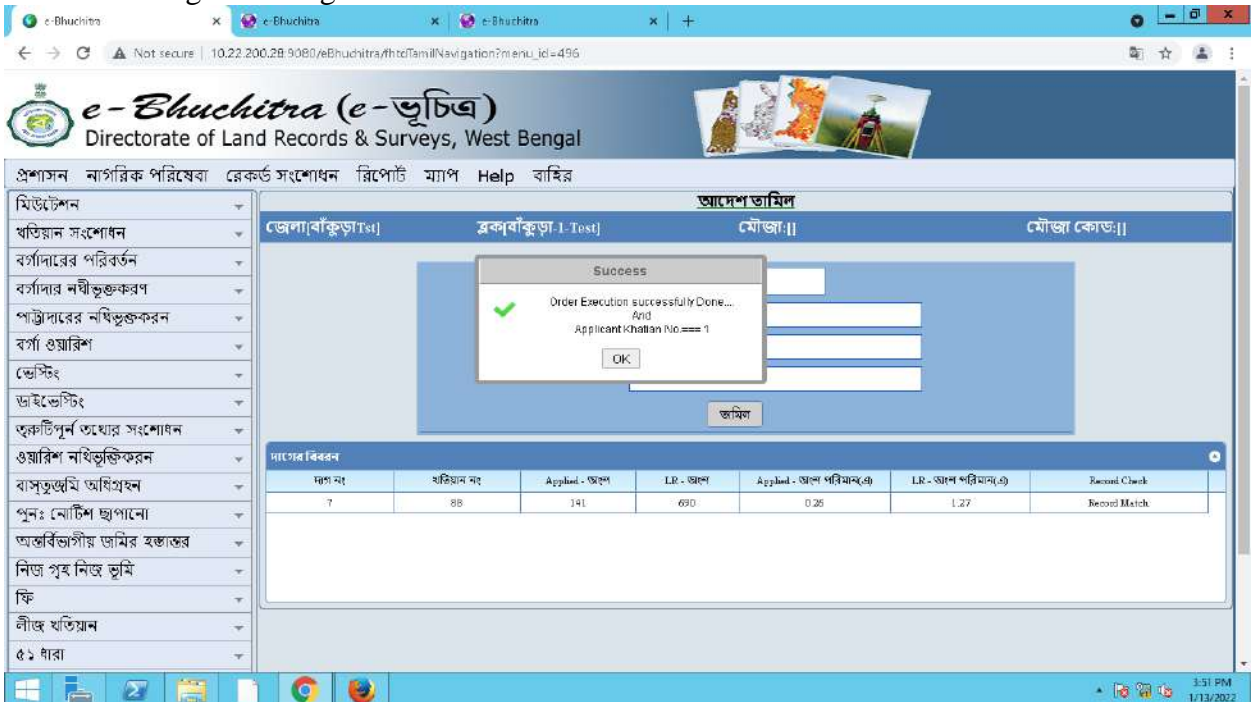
e-Bhuchitra × e-Bhuchitra × e-Bhuchitra × +

Not secure | 10.22.200.28:9080/eBhuchitra/fhtdTamilNavigation?menu_id=496

e-Bhuchitra (e-ভূচিত্র)
Directorate of Land Records & Surveys, West Bengal

প্রশাসন নাগরিক পরিষেবা রেকর্ড সংশোধন রিপোর্ট ম্যাপ Help বাহির

মিউটেশন
খতিয়ান সংশোধন
বর্গাদারের পরিবর্তন
বর্গাদার নথীভুক্তকরণ
পাট্টাদারের নথিভুক্তকরন
বর্গা ওয়ারিশ
ভেস্টিং
ডাইভেস্টিং
ত্রুটিপূর্ন তথ্যের সংশোধন
ওয়ারিশ নথিভুক্তিকরন
বাস্তুজমি অধিগ্রহন
পুনঃ নোটিশ ছাপানো
অন্তর্বিভাগীয় জমির হস্তান্তর
নিজ গৃহ নিজ ভূমি
ফি
লীজ খতিয়ান
৫১ ধারা

আদেশ তামিল

জেলা[বাঁকুড়াTst] ব্লক[বাঁকুড়া-1-Test] মৌজা:[] মৌজা কোড:[]

Success
Order Execution successfully Done... And Applicant Khatian No.=== 1
OK

তামিল

দাগের বিবরন

| দাগ নং | খতিয়ান নং | Applied - অংশ | LR - অংশ | Applied - অংশ পরিমান(এ) | LR - অংশ পরিমান(এ) | Record Check |
|---|---|---|---|---|---|---|
| 7 | 88 | 141 | 690 | 0.26 | 1.27 | Record Match |

3:51 PM 1/13/2022